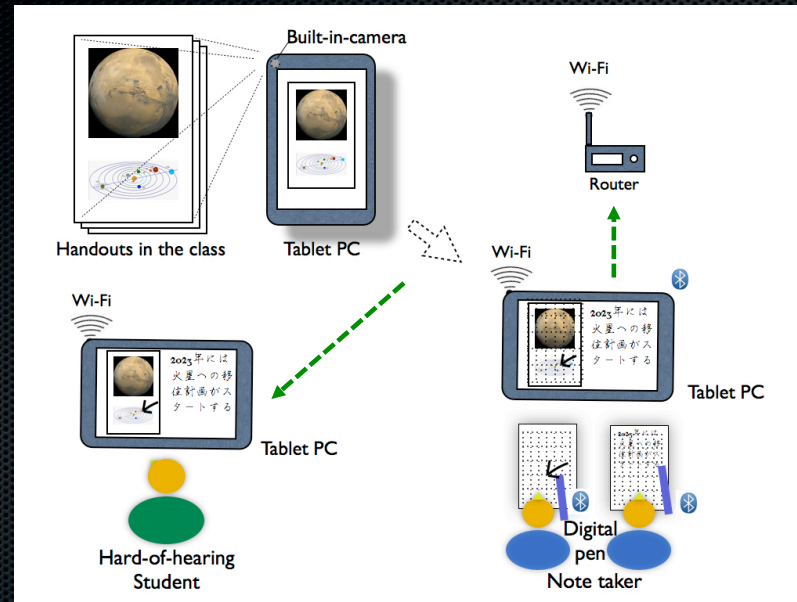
Built-in-camera

Handouts in the class

Tablet PC

Wi-Fi

Router

Wi-Fi

Wi-Fi

2023年には火星への移住計画がスタートする

Tablet PC

2023年には火星への移住計画がスタートする

Tablet PC

Hard-of-hearing Student

Digital pen

Note taker